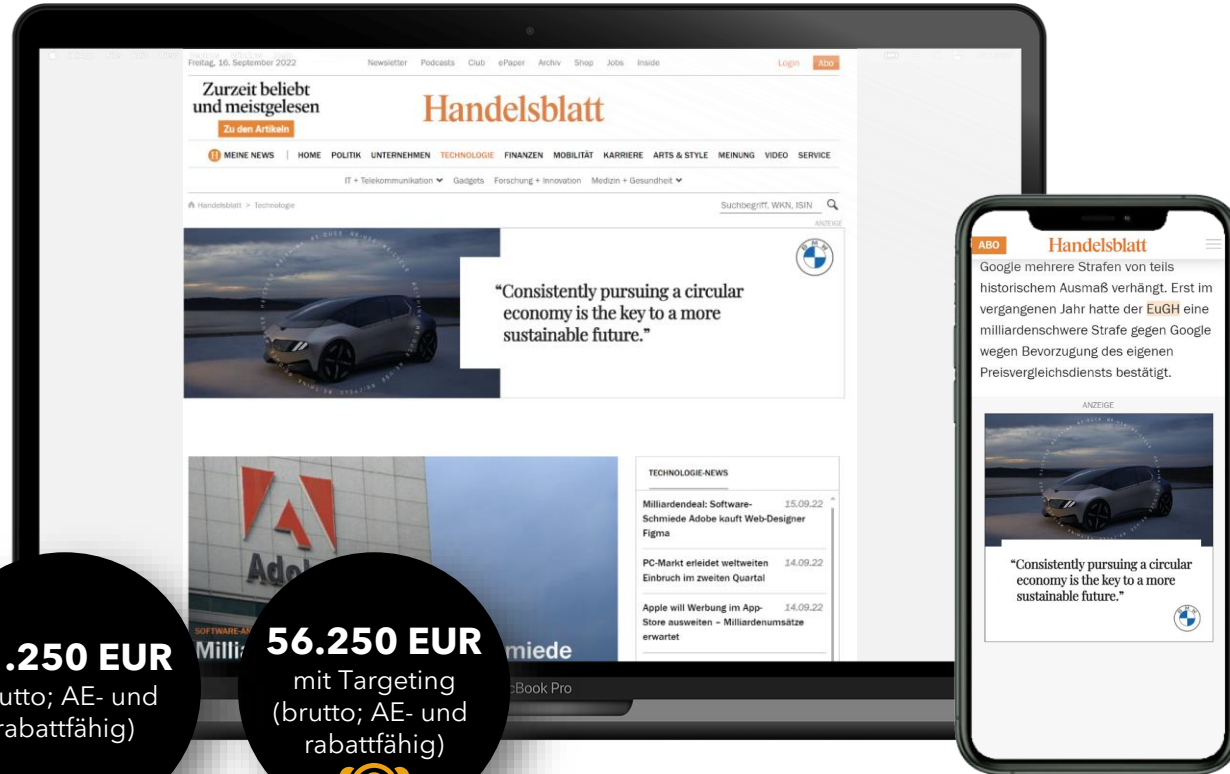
Freitag, 16. September 2022

Newsletter Podcasts Club ePaper Archiv Shop Jobs Inside

Login Abo

Zurzeit beliebt und meistgelesen

Zu den Artikeln

Handelsblatt

MEINE NEWS | HOME POLITIK UNTERNEHMEN TECHNOLOGIE FINANZEN MOBILITÄT KARRIERE ARTS & STYLE MEINUNG VIDEO SERVICE

IT + Telekommunikation Gadgets Forschung + Innovation Medizin + Gesundheit

Handelsblatt > Technologie

Suchbegriff, WKN, ISIN

ANZEIGE

“Consistently pursuing a circular economy is the key to a more sustainable future.”

TECHNOLOGIE-NEWS

Milliardendeal: Software-Schmiede Adobe kauft Web-Designer Figma 15.09.22

PC-Markt erleidet weltweiten Einbruch im zweiten Quartal 14.09.22

Apple will Werbung im App-Store ausweiten – Milliardenumsätze erwartet 14.09.22

SOFTWARE-A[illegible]

Milli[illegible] miede

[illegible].250 EUR
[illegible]utto; AE- und rabattfähig)

56.250 EUR
mit Targeting
(brutto; AE- und rabattfähig)

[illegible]cBook Pro

ABO
Handelsblatt

Google mehrere Strafen von teils historischem Ausmaß verhängt. Erst im vergangenen Jahr hatte der EuGH eine milliardenschwere Strafe gegen Google wegen Bevorzugung des eigenen Preisvergleichsdiensts bestätigt.

ANZEIGE

“Consistently pursuing a circular economy is the key to a more sustainable future.”